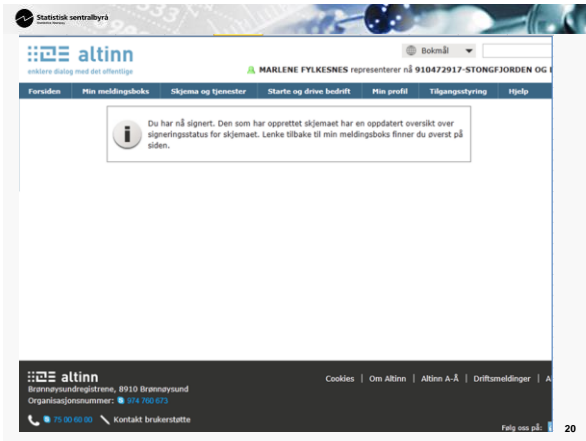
Statistisk sentralbyrå
Statistics Norway

altinn
enklere dialog med det offentlige

Bokmål

MARLENE FYLKESNES representerer nå 910472917-STONGFJORDEN OG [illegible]

Forsiden | Min meldingsboks | Skjema og tjenester | Starte og drive bedrift | Min profil | Tilgangsstyring | Hjelp

Du har nå signert. Den som har opprettet skjemaet har en oppdatert oversikt over signeringsstatus for skjemaet. Lenke tilbake til min meldingsboks finner du øverst på siden.

altinn
Brønnøysundregistrene, 8910 Brønnøysund
Organisasjonsnummer: 974 760 673

75 00 60 00 Kontakt brukerstøtte

Cookies | Om Altinn | Altinn A-Å | Driftsmeldinger | A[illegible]

Følg oss på:

20